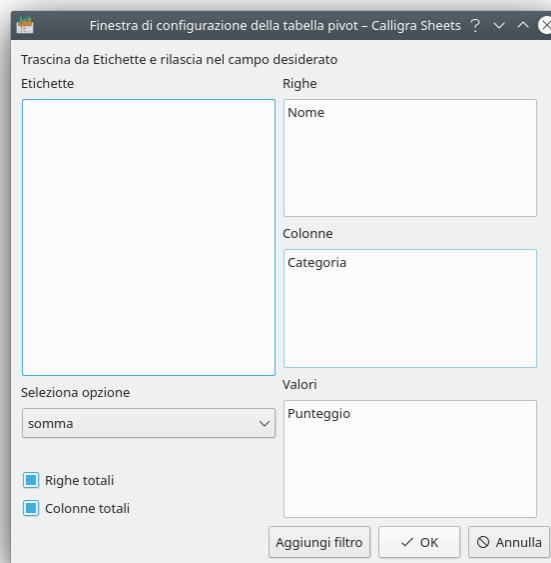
Finestra di configurazione della tabella pivot – Calligra Sheets ? ∨ ∧ ✕

Trascina da Etichette e rilascia nel campo desiderato

Etichette

Righe

Nome

Colonne

Categoria

Seleziona opzione

somma

Valori

Punteggio

Righe totali

Colonne totali

Aggiungi filtro

OK

Annulla